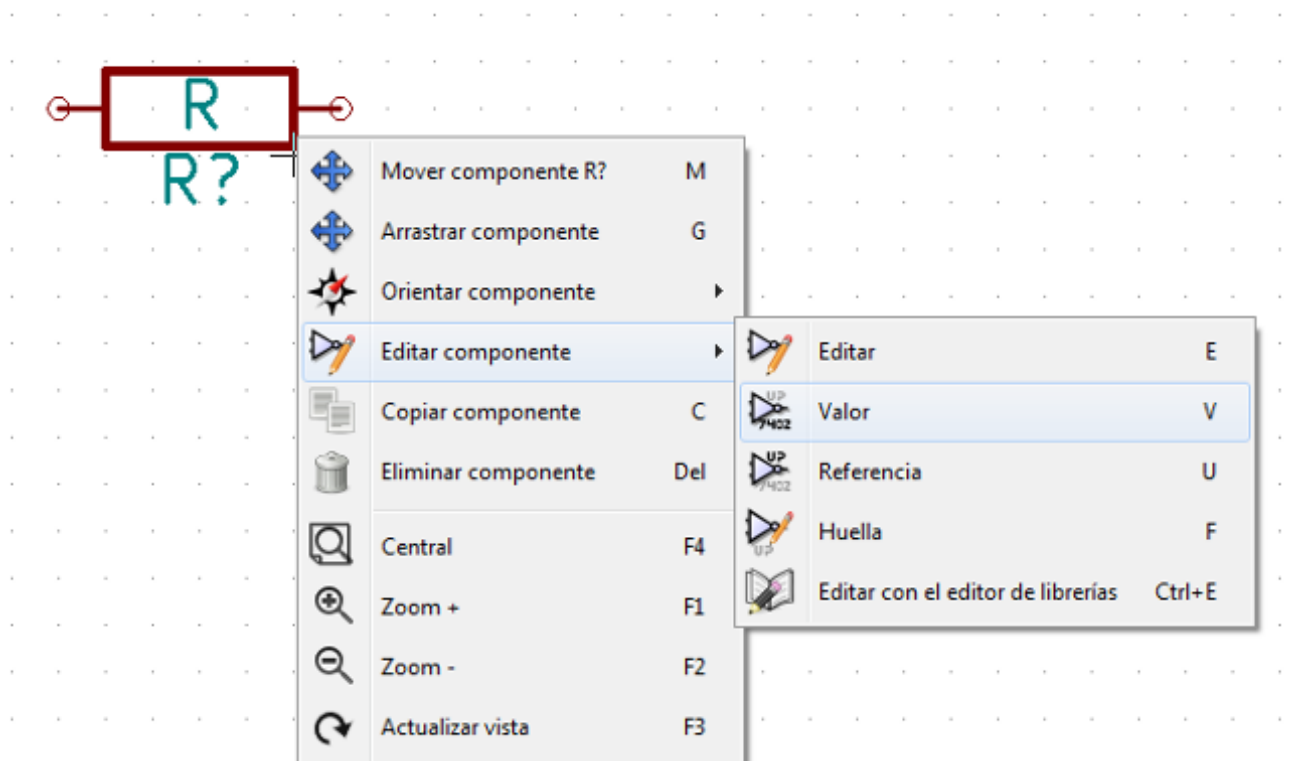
R
R?

| | |
|---|---|
| Mover componente R? | M |
| Arrastrar componente | G |
| Orientar componente | ▸ |
| Editar componente | ▸ |
| Copiar componente | C |
| Eliminar componente | Del |
| Central | F4 |
| Zoom + | F1 |
| Zoom - | F2 |
| Actualizar vista | F3 |

| | |
|---|---|
| Editar | E |
| Valor | V |
| Referencia | U |
| Huella | F |
| Editar con el editor de librerías | Ctrl+E |